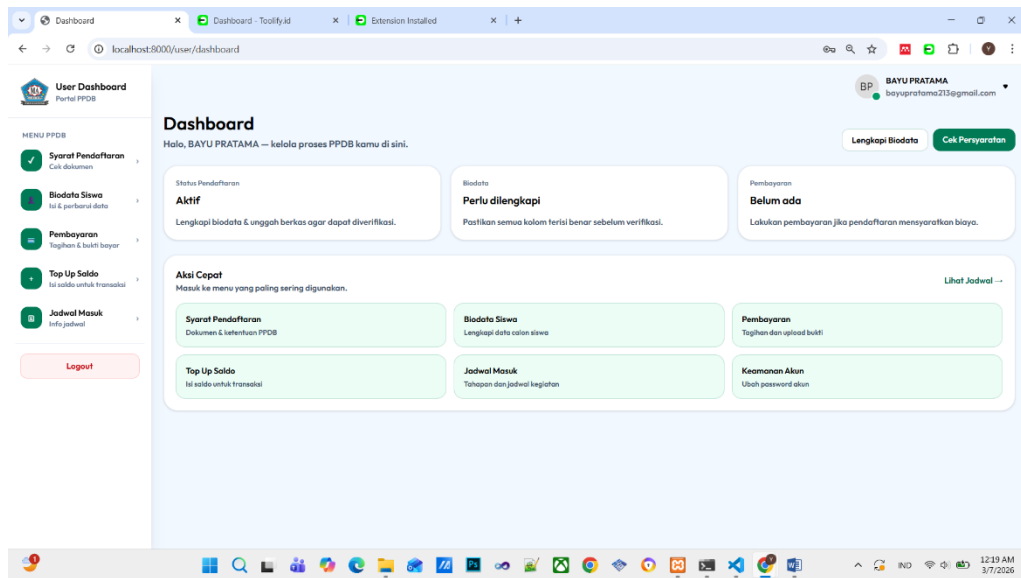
Dashboard
Dashboard - Toolify.id
Extension Installed
localhost:8000/user/dashboard

User Dashboard
Portal PPDB

MENU PPDB
Syarat Pendaftaran
Cek dokumen
Biodata Siswa
Isi & perbarui data
Pembayaran
Tagihan & bukti bayar
Top Up Saldo
Isi saldo untuk transaksi
Jadwal Masuk
Info jadwal
Logout

BP BAYU PRATAMA
bayupratama213@gmail.com

Dashboard
Halo, BAYU PRATAMA — kelola proses PPDB kamu di sini.
Lengkapi Biodata
Cek Persyaratan

Status Pendaftaran
Aktif
Lengkapi biodata & unggah berkas agar dapat diverifikasi.

Biodata
Perlu dilengkapi
Pastikan semua kolom terisi benar sebelum verifikasi.

Pembayaran
Belum ada
Lakukan pembayaran jika pendaftaran mensyaratkan biaya.

Aksi Cepat
Masuk ke menu yang paling sering digunakan.
Lihat Jadwal →

Syarat Pendaftaran
Dokumen & ketentuan PPDB
Biodata Siswa
Lengkapi data calon siswa
Pembayaran
Tagihan dan upload bukti
Top Up Saldo
Isi saldo untuk transaksi
Jadwal Masuk
Tahapan dan jadwal kegiatan
Keamanan Akun
Ubah password akun

IND
12:19 AM
3/7/2026